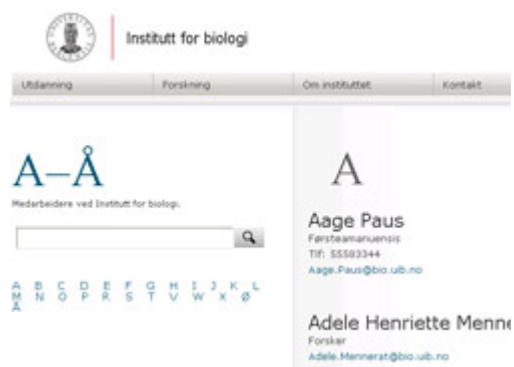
Institutt for biologi

Utdanning | Forskning | Om instituttet | Kontakt

A–Å

Medarbeidere ved Institutt for biologi.

A B C D E F G H I J K L M N O P R S T V W X Ø Å

A

Aage Paus
Førsteamanuensis
Tlf: 55583344
Aage.Paus@bio.uib.no

Adele Henriette Menne
Forsker
Adele.Mennerat@bio.uib.no